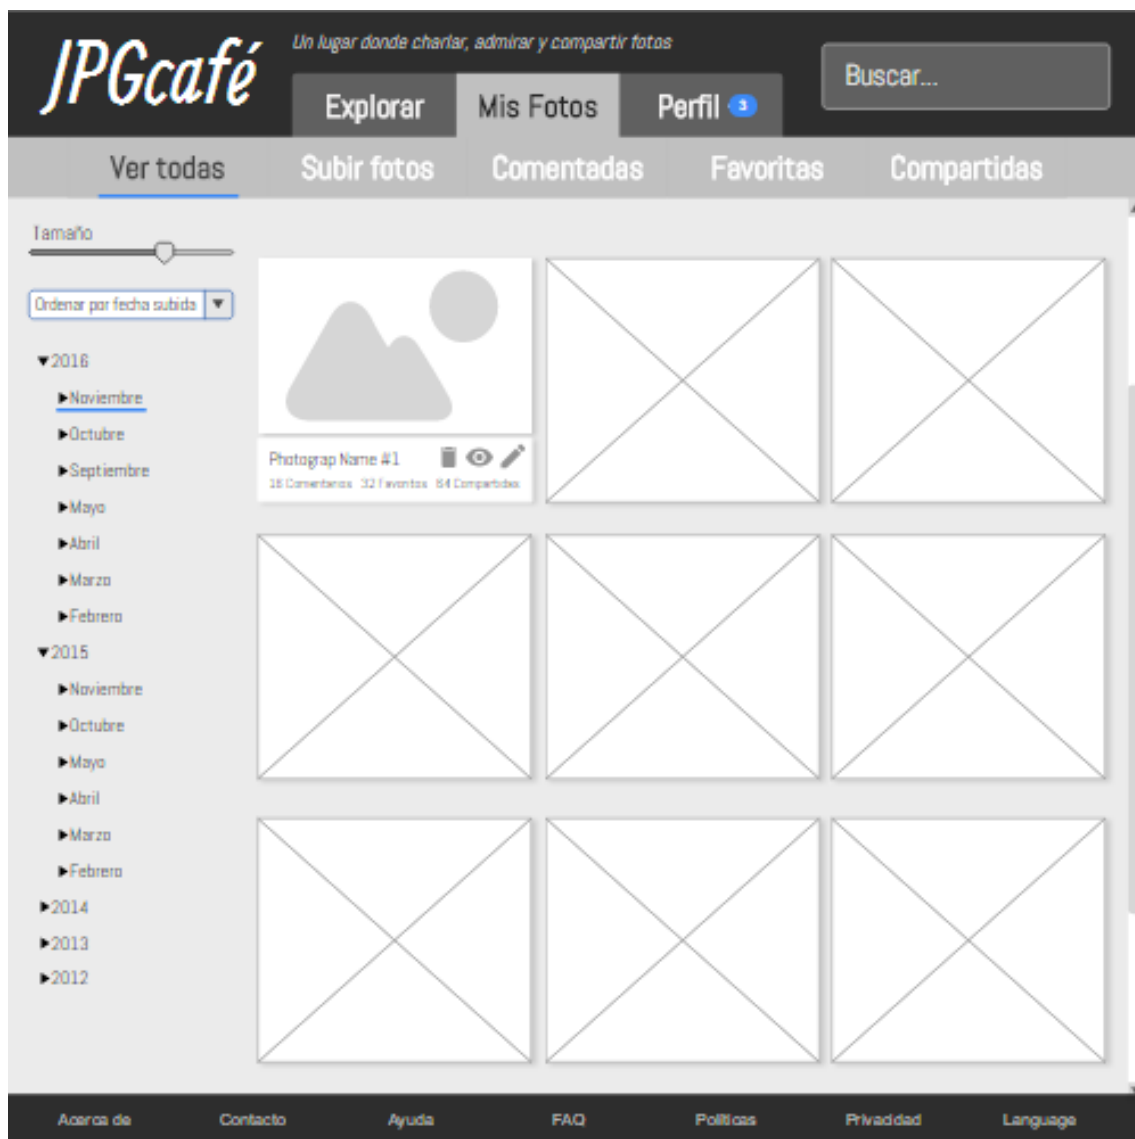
JPGcafé

Un lugar donde charlar, admirar y compartir fotos

Explorar | Mis Fotos | Perfil 3

Buscar...

Ver todas | Subir fotos | Comentadas | Favoritas | Compartidas

Tamaño

Ordenar por fecha subida ▼

▼2016
►Noviembre
►Octubre
►Septiembre
►Mayo
►Abril
►Marzo
►Febrero
▼2015
►Noviembre
►Octubre
►Mayo
►Abril
►Marzo
►Febrero
►2014
►2013
►2012

Photograp Name #1
16 Comentarios 32 Favoritos 64 Compartidos

Acerca de | Contacto | Ayuda | FAQ | Politicas | Privacidad | Language